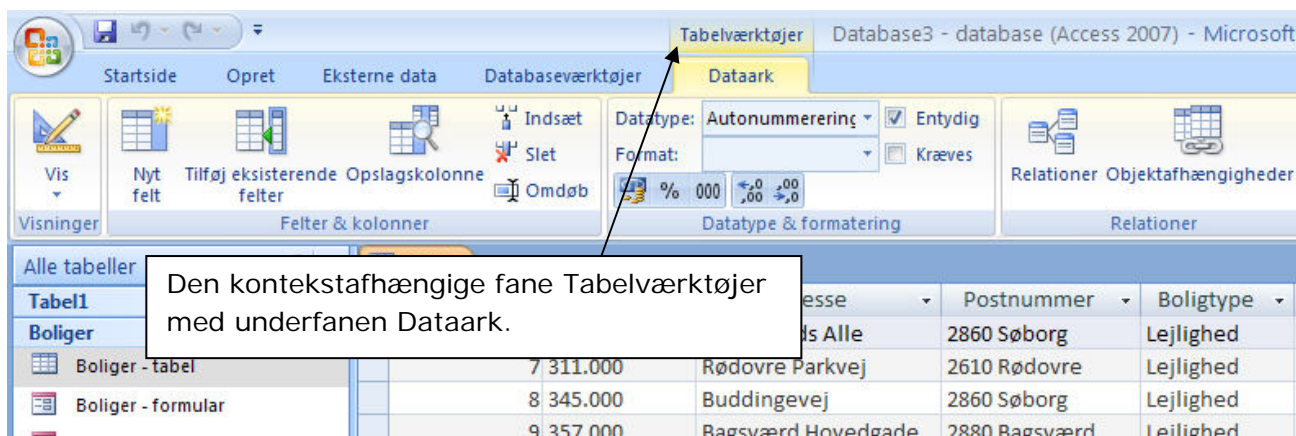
Tabelværktøjer Database3 - database (Access 2007) - Microsoft

Startside Opret Eksterne data Databaseværktøjer Dataark

Vis
Visninger

Nyt felt Tilføj eksisterende felter Opslagskolonne
Indsæt
Slet
Omdøb
Felter & kolonner

Datatype: Autonummerering
Format:
% 000
Entydig
Kræves
Datatype & formatering

Relationer Objektafhængigheder
Relationer

Alle tabeller
Tabel1
Boliger
Boliger - tabel
Boliger - formular

Den kontekstafhængige fane Tabelværktøjer med underfanen Dataark.

| | | esse | Postnummer | Boligtype |
|---|---|---|---|---|
| | | ds Alle | 2860 Søborg | Lejlighed |
| 7 | 311.000 | Rødovre Parkvej | 2610 Rødovre | Lejlighed |
| 8 | 345.000 | Buddingevej | 2860 Søborg | Lejlighed |
| 9 | 357.000 | Bagsværd Hovedgade | 2880 Bagsværd | Lejlighed |